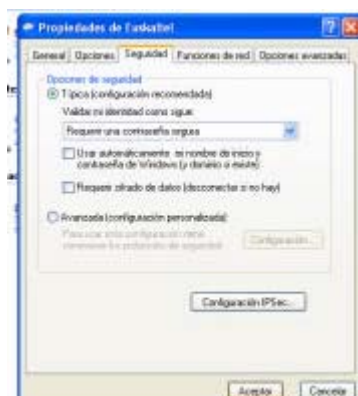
Propiedades de Euskaltel

General | Opciones | Seguridad | Funciones de red | Opciones avanzadas

Opciones de seguridad

Típica (configuración recomendada)

Validar mi identidad como sigue:

Requerir una contraseña segura

Usar automáticamente mi nombre de inicio y contraseña de Windows (y dominio si existe)

Requerir cifrado de datos (desconectar si no hay)

Avanzada (configuración personalizada)

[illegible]

Configuración...

Configuración IPSec...

Aceptar | Cancelar